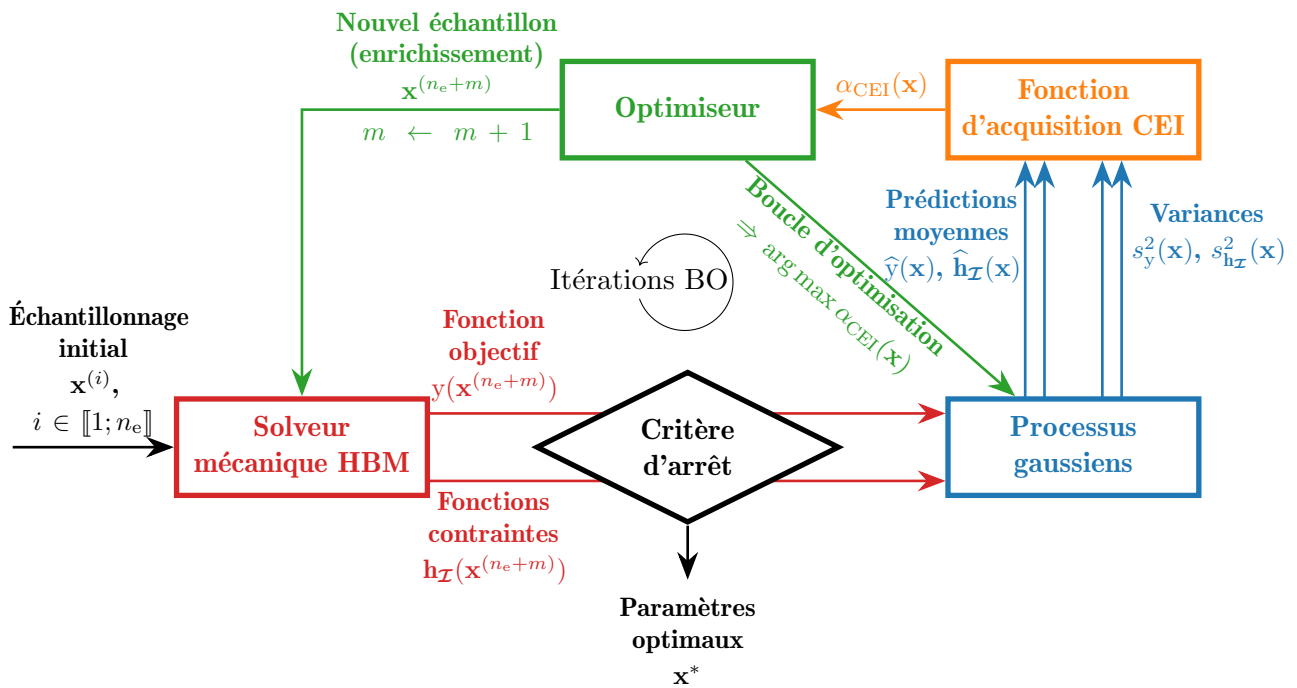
Nouvel échantillon (enrichissement)
$\mathbf{x}^{(n_e+m)}$
$m \leftarrow m+1$

Optimiseur

$\alpha_{\mathrm{CEI}}(\mathbf{x})$

Fonction d'acquisition CEI

Boucle d'optimisation
$\Rightarrow \arg\max \alpha_{\mathrm{CEI}}(\mathbf{x})$

Prédictions moyennes
$\widehat{\mathrm{y}}(\mathbf{x})$, $\widehat{\mathbf{h}_{\mathcal{I}}}(\mathbf{x})$

Variances
$s^2_{\mathrm{y}}(\mathbf{x})$, $s^2_{\mathbf{h}_{\mathcal{I}}}(\mathbf{x})$

Itérations BO

Échantillonnage initial
$\mathbf{x}^{(i)}$,
$i \in [\![1; n_e]\!]$

Fonction objectif
$\mathrm{y}(\mathbf{x}^{(n_e+m)})$

Solveur mécanique HBM

Critère d'arrêt

Processus gaussiens

Fonctions contraintes
$\mathbf{h}_{\mathcal{I}}(\mathbf{x}^{(n_e+m)})$

Paramètres optimaux
$\mathbf{x}^*$